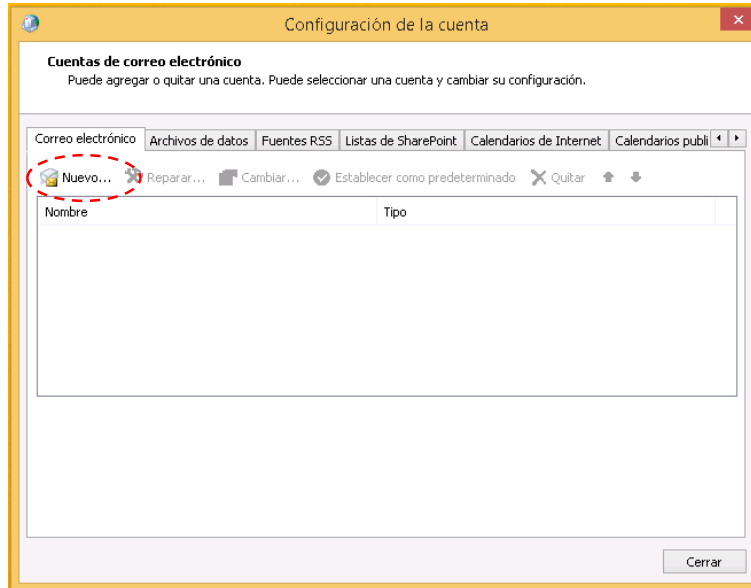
Configuración de la cuenta

Cuentas de correo electrónico
Puede agregar o quitar una cuenta. Puede seleccionar una cuenta y cambiar su configuración.

Correo electrónico | Archivos de datos | Fuentes RSS | Listas de SharePoint | Calendarios de Internet | Calendarios publi

Nuevo... Reparar... Cambiar... Establecer como predeterminado Quitar

| Nombre | Tipo |
|---|---|

Cerrar